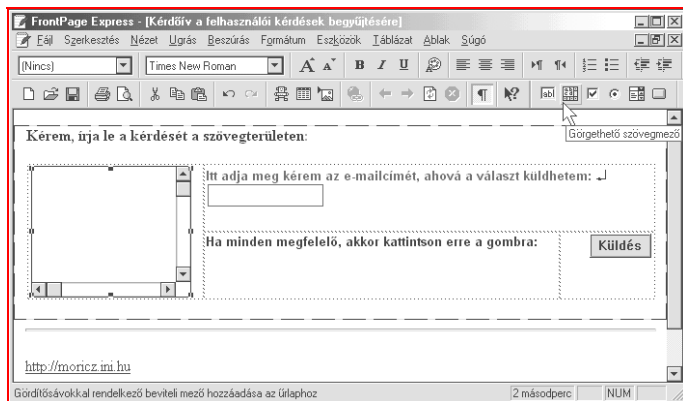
FrontPage Express - [Kérdőív a felhasználói kérdések begyűjtésére]

Fájl Szerkesztés Nézet Ugrás Beszúrás Formátum Eszközök Táblázat Ablak Súgó

(Nincs) Times New Roman

Görgethető szövegmező

Kérem, írja le a kérdését a szövegterületen:

Itt adja meg kérem az e-mailcímét, ahová a választ küldhetem:

Ha minden megfelelő, akkor kattintson erre a gombra:

Küldés

http://moricz.ini.hu

Gördítősávokkal rendelkező beviteli mező hozzáadása az űrlaphoz

2 másodperc

NUM